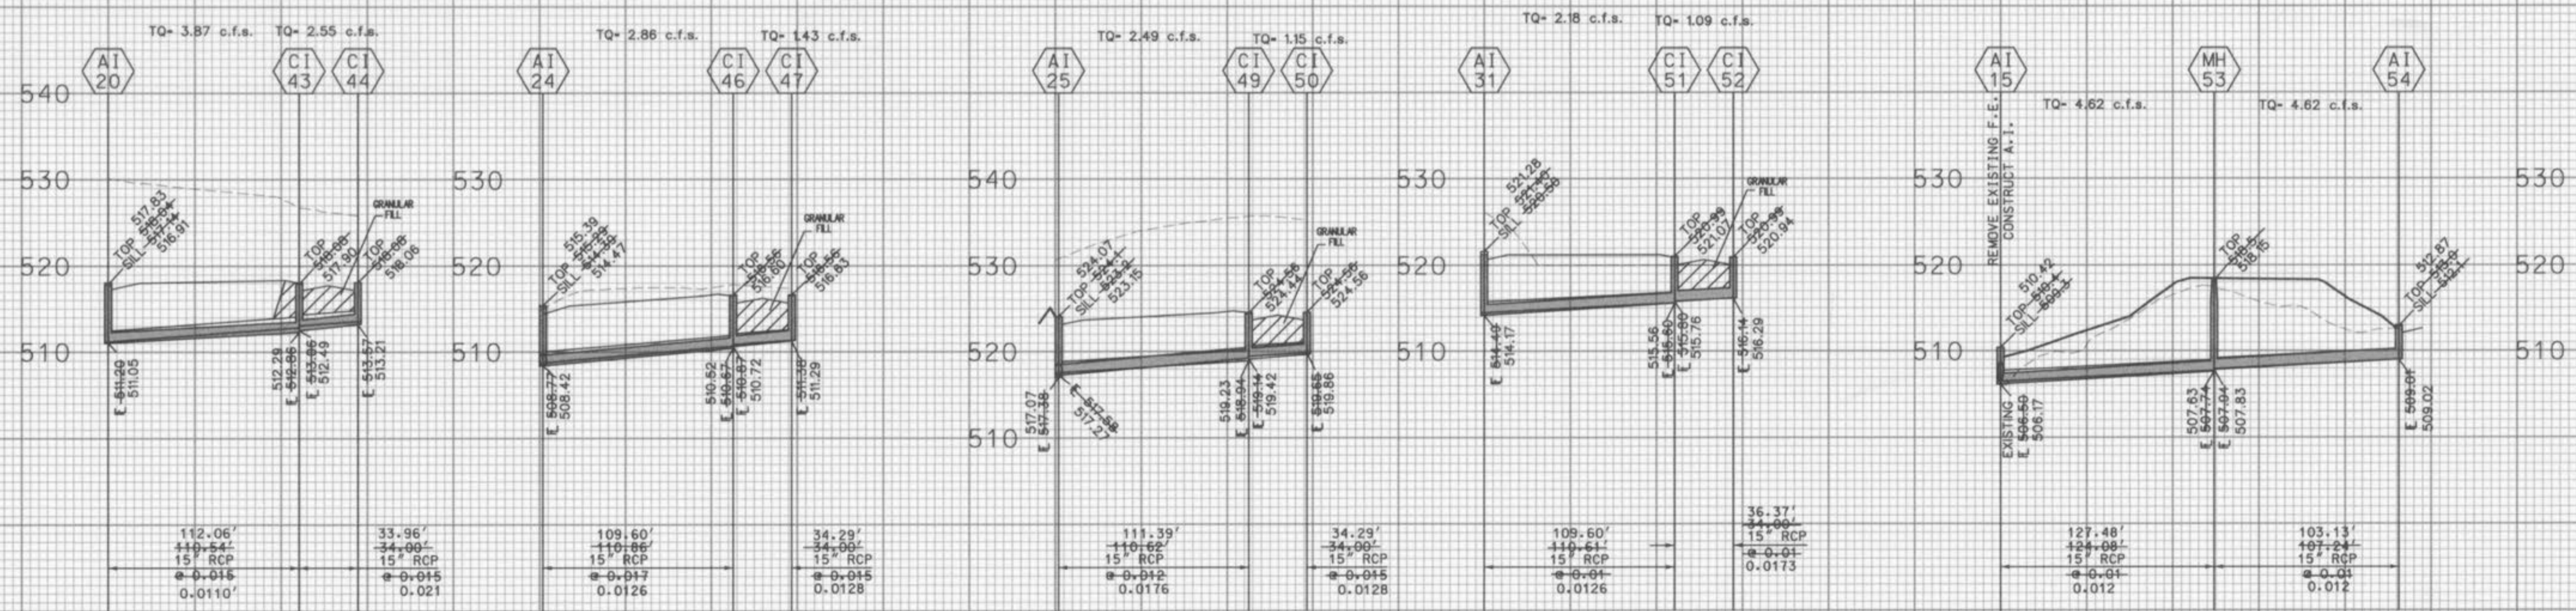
TQ= 3.87 c.f.s. TQ= 2.55 c.f.s.

AI 20

CI 43

CI 44

540

530

520

510

TOP 517.83
SILL 516.64
517.14
516.91

TOP 518.06
517.90

TOP 518.08
518.06

GRANULAR FILL

℄ 511.20
511.05

512.29
℄ 512.86
℄ 513.06
512.49

℄ 513.57
513.21

112.06'
110.54'
15" RCP
@ 0.015
0.0110'

33.96'
34.00'
15" RCP
@ 0.015
0.021

TQ= 2.86 c.f.s. TQ= 1.43 c.f.s.

AI 24

CI 46

CI 47

530

520

510

TOP 515.39
SILL 515.24
514.59
514.47

TOP 516.56
516.60

TOP 516.56
516.83

GRANULAR FILL

℄ 508.77
508.42

510.52
℄ 510.87
℄ 510.87
510.72

℄ 511.38
511.29

109.60'
110.86'
15" RCP
@ 0.017
0.0126

34.29'
34.00'
15" RCP
@ 0.015
0.0128

TQ= 2.49 c.f.s. TQ= 1.15 c.f.s.

AI 25

CI 49

CI 50

540

530

520

510

TOP 524.07
SILL 524.1
523.2
523.15

TOP 524.56
524.44

TOP 524.56
524.56

GRANULAR FILL

517.07
℄ 517.38
℄ 517.58
517.27

519.23
℄ 518.94
℄ 519.14
519.42

℄ 519.68
519.86

111.39'
110.62'
15" RCP
@ 0.012
0.0176

34.29'
34.00'
15" RCP
@ 0.015
0.0128

TQ= 2.18 c.f.s. TQ= 1.09 c.f.s.

AI 31

CI 51

CI 52

530

520

510

TOP 521.28
SILL 521.10
520.58

TOP 520.99
521.07

TOP 520.99
520.94

GRANULAR FILL

℄ 514.49
514.17

515.56
℄ 515.80
℄ 515.60
515.76

℄ 516.14
516.29

109.60'
110.61'
15" RCP
@ 0.01
0.0126

36.37'
34.00'
15" RCP
@ 0.01
0.0173

AI 15

MH 53

AI 54

REMOVE EXISTING F.E.
CONSTRUCT A.I.

TQ= 4.62 c.f.s. TQ= 4.62 c.f.s.

530

520

510

TOP 510.42
SILL 510.4
509.3

TOP 518.5
518.15

TOP 512.87
SILL 512.9
512.1

EXISTING
℄ 506.50
506.17

507.63
℄ 507.74
℄ 507.94
507.83

℄ 509.01
509.02

127.48'
124.08'
15" RCP
@ 0.01
0.012

103.13'
107.24'
15" RCP
@ 0.01
0.012

530

520

510